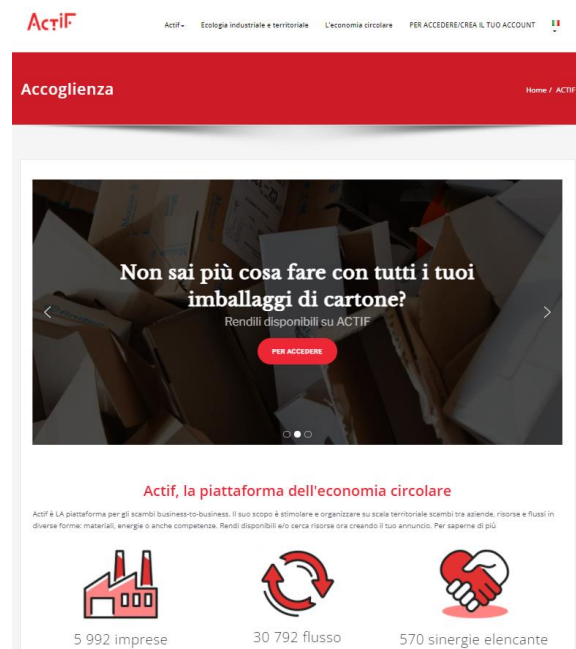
ACTIF

Actif▾ Ecologia industriale e territoriale L'economia circolare PER ACCEDERE/CREA IL TUO ACCOUNT

Accoglienza

Home / ACTIF

Non sai più cosa fare con tutti i tuoi imballaggi di cartone?

Rendili disponibili su ACTIF

PER ACCEDERE

Actif, la piattaforma dell'economia circolare

Actif è LA piattaforma per gli scambi business-to-business. Il suo scopo è stimolare e organizzare su scala territoriale scambi tra aziende, risorse e flussi in diverse forme: materiali, energie o anche competenze. Rendi disponibili e/o cerca risorse ora creando il tuo annuncio. Per saperne di più

5 992 imprese

30 792 flusso

570 sinergie elencante